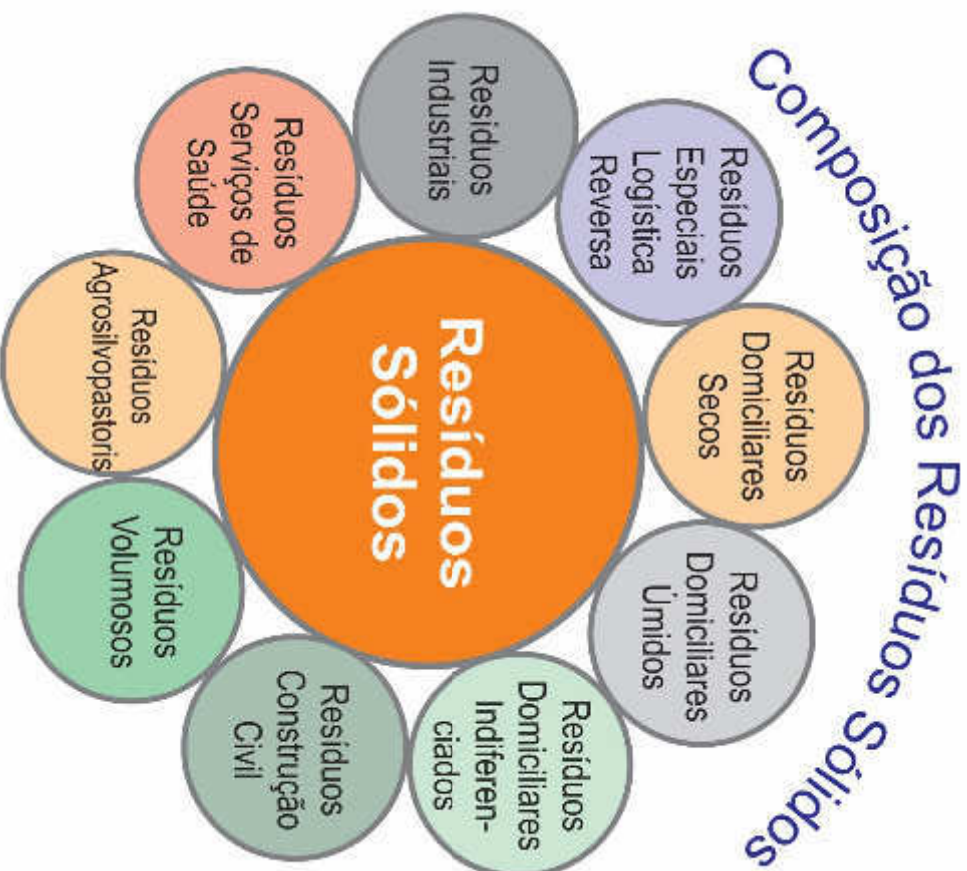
Composição dos Resíduos Sólidos

Resíduos Sólidos

Resíduos Industriais

Resíduos Especiais Logística Reversa

Resíduos Domiciliares Secos

Resíduos Domiciliares Úmidos

Resíduos Domiciliares Indiferenciados

Resíduos Construção Civil

Resíduos Volumosos

Resíduos Agrosilvopastoris

Resíduos Serviços de Saúde